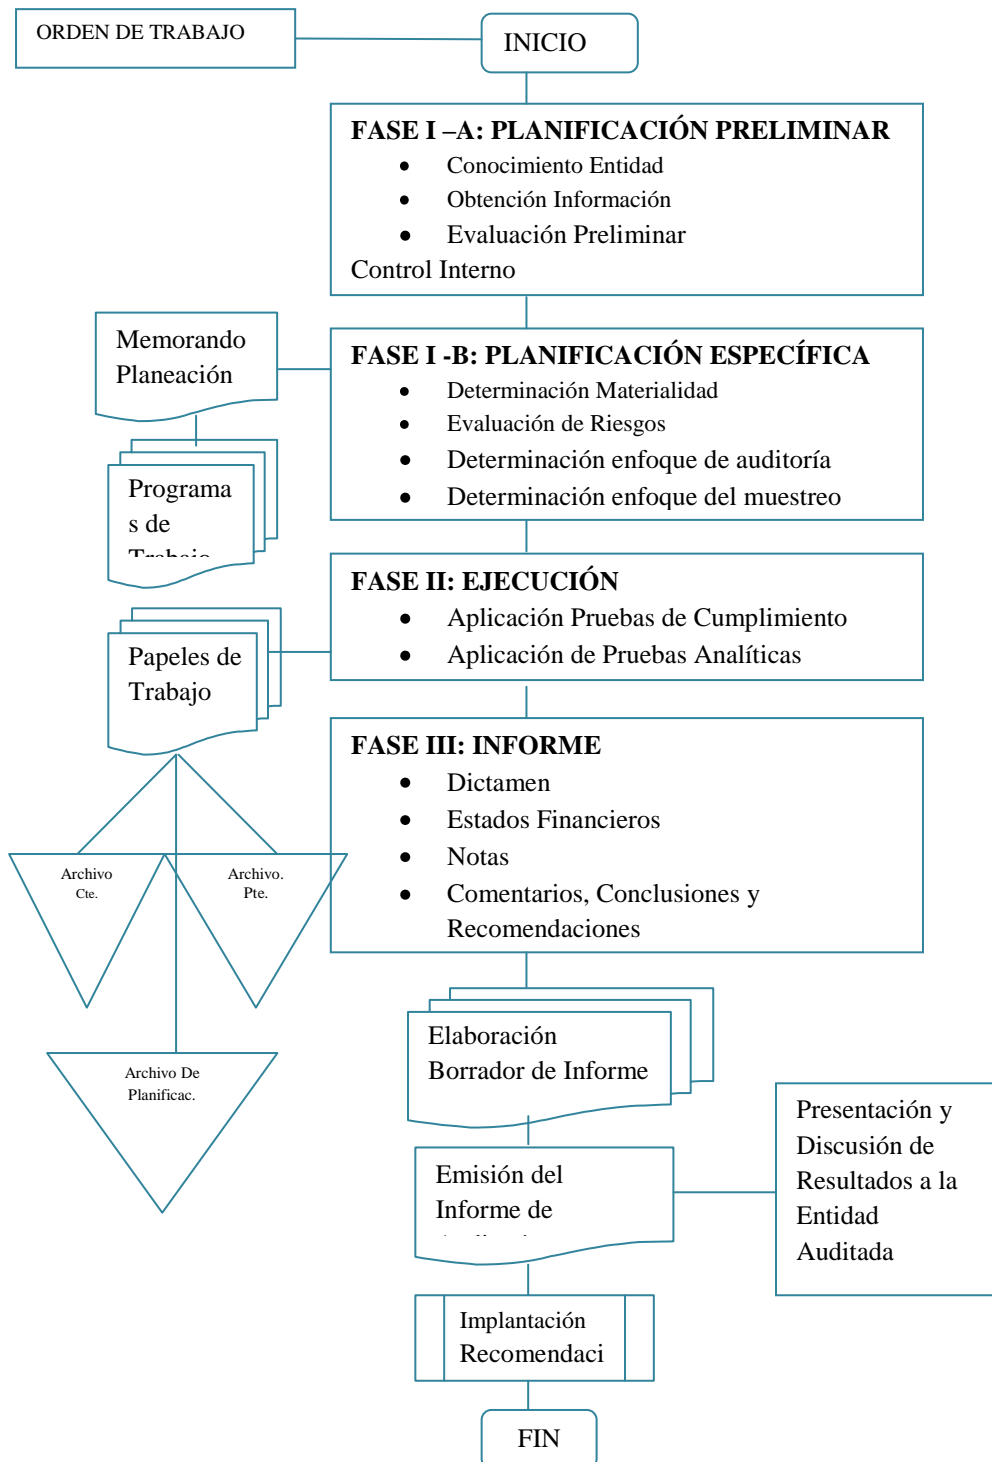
ORDEN DE TRABAJO

INICIO

FASE I –A: PLANIFICACIÓN PRELIMINAR
- Conocimiento Entidad
- Obtención Información
- Evaluación Preliminar
Control Interno

Memorando Planeación

FASE I -B: PLANIFICACIÓN ESPECÍFICA
- Determinación Materialidad
- Evaluación de Riesgos
- Determinación enfoque de auditoría
- Determinación enfoque del muestreo

Programas de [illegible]

FASE II: EJECUCIÓN
- Aplicación Pruebas de Cumplimiento
- Aplicación de Pruebas Analíticas

Papeles de Trabajo

FASE III: INFORME
- Dictamen
- Estados Financieros
- Notas
- Comentarios, Conclusiones y Recomendaciones

Archivo Cte.

Archivo. Pte.

Archivo De Planificac.

Elaboración Borrador de Informe

Emisión del Informe de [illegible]

Presentación y Discusión de Resultados a la Entidad Auditada

Implantación Recomendaci

FIN